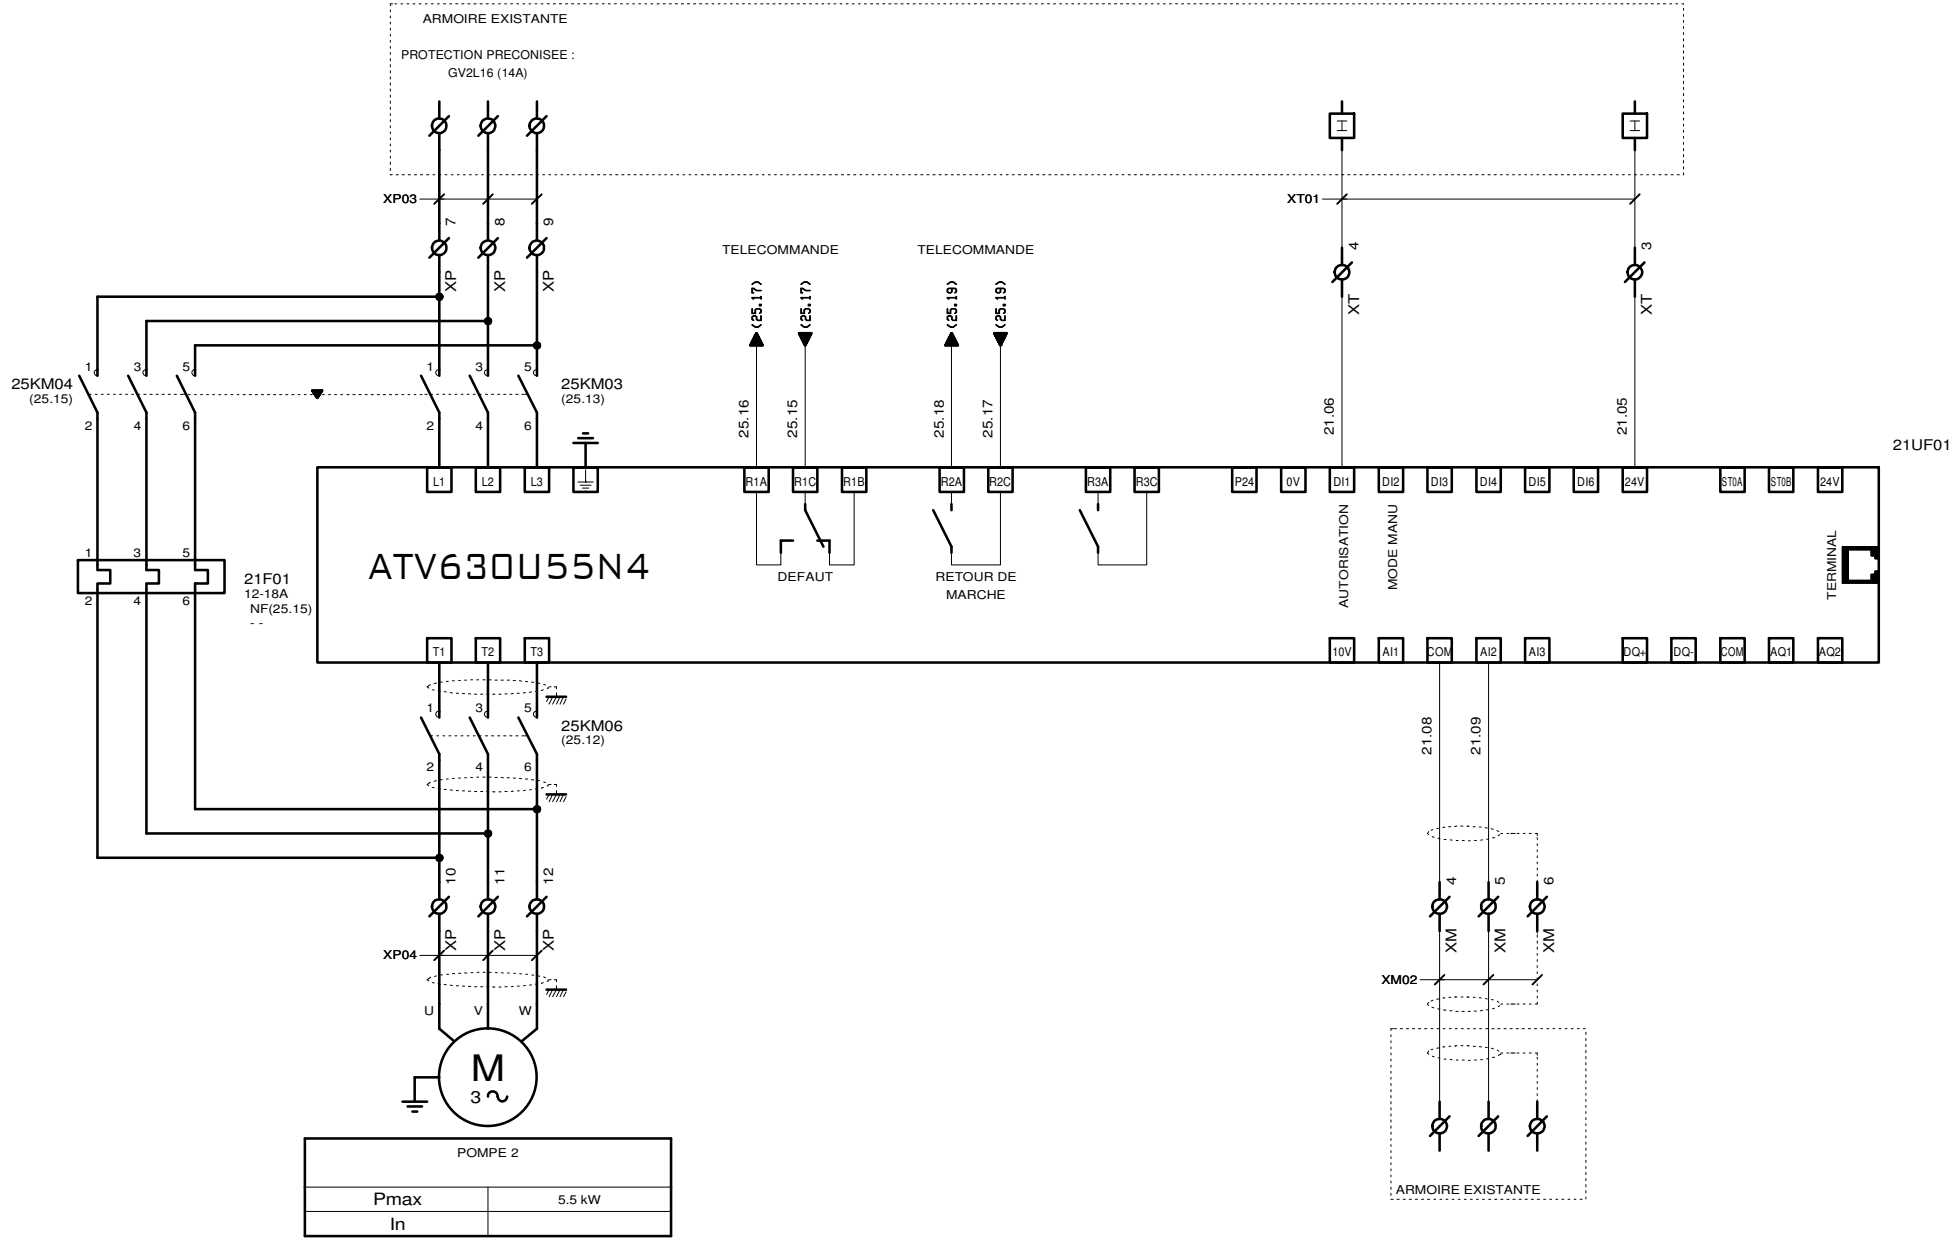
ARMOIRE EXISTANTE

PROTECTION PRECONISEE :
GV2L16 (14A)

XP03
7 8 9
XP XP XP

XT01
4 3
XT XT

TELECOMMANDE
(25.17) (25.17)
25.16 25.15

TELECOMMANDE
(25.19) (25.19)
25.18 25.17

21.06
21.05

1 3 5
25KM04
(25.15)
2 4 6

1 3 5
25KM03
(25.13)
2 4 6

21UF01

L1 L2 L3
R1A R1C R1B
R2A R2C
R3A R3C
P24 0V DI1 DI2 DI3 DI4 DI5 DI6 24V
ST0A ST0B 24V

ATV630U55N4

DEFAUT
RETOUR DE MARCHE

AUTORISATION
MODE MANU

TERMINAL

1 3 5
2 4 6
21F01
12-18A
NF(25.15)
- -

T1 T2 T3
10V AI1 COM AI2 AI3
DQ+ DQ- COM AQ1 AQ2

1 3 5
25KM06
(25.12)
2 4 6

21.08
21.09

10 11 12
XP XP XP
XP04

4 5 6
XM XM XM
XM02

U V W

M
3 ~

ARMOIRE EXISTANTE

| POMPE 2 | |
|---|---|
| Pmax | 5.5 kW |
| In | |